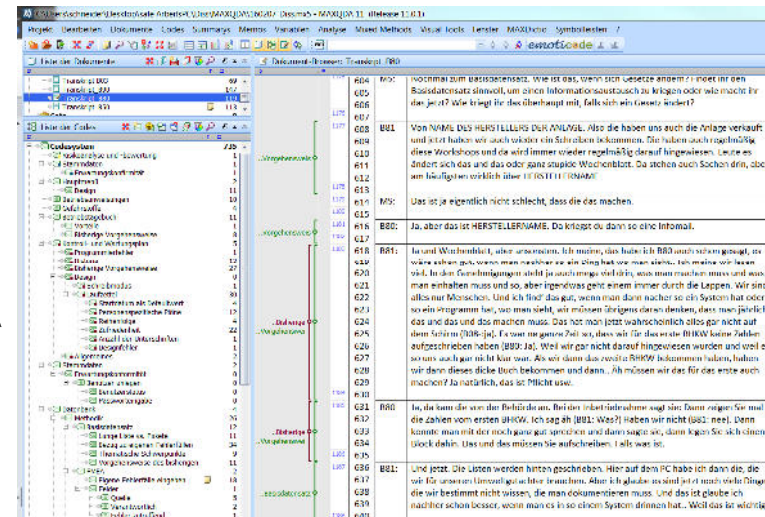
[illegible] Interview B60.BT - Desmaß - MAXQDA 11 (Release 11.0.1)

Projekt Bearbeiten Dokumente Codes Summarys Memos Variablen Analyse Mixed Methods MAXMaps Visual Tools Fenster MAXDictio Symbolleisten ?

emoticode

Liste der Dokumente

Dokument-Browser: Transkript B80

Liste der Codes

Codesystem

604 M9: Nochmal zum Basisdatensatz. Wie ist das, wenn sich Gesetze ändern? Findet ihr den
605 Basisdatensatz sinnvoll, um einen Informationsaustausch zu kriegen oder wie macht ihr
606 das jetzt? Wie kriegt ihr das überhaupt mit, falls sich ein Gesetz ändert?
607

608 B81: Von NAME DES HERSTELLERS DER ANLAGE. Also die haben uns auch die Anlage verkauft
609 und jetzt haben wir auch wieder ein Schreiben bekommen. Die haben auch regelmäßig
610 diese Workshops und da wird immer wieder regelmäßig darauf hingewiesen. Leute es
611 ändert sich das und das oder ganz stupide Wochenblatt. Da stehen auch Sachen drin, aber
612 am häufigsten wirklich über HERSTELLERNAME.
613

614 M9: Das ist ja eigentlich nicht schlecht, dass die das machen.
615

616 B80: Ja, aber das ist HERSTELLERNAME. Da kriegst du dann so eine Infomail.
617

618 B81: Ja und Wochenblatt, aber ansonsten. Ich meine, das habe ich B80 auch schon gesagt, es
619 wäre schon gut, wenn man nachher so ein Ring hat wo man sieht. Ich meine wir lesen
620 viel. In den Genehmigungen steht ja auch immer viel drin, was man machen muss und was
621 man einhalten muss und so, aber irgendwas geht einem immer durch die Lappen. Wir sind
622 alles nur Menschen. Und ich find' das gut, wenn man dann nachher so ein System hat oder
623 so ein Programm hat, wo man sieht, wir müssen übrigens daran denken, dass man jährlich
624 das und das und das machen muss. Das hat man jetzt wahrscheinlich alles gar nicht auf
625 dem Schirm [B80: Ja]. Es war ne ganze Zeit so, dass wir für das erste BHKW keine Zahlen
626 aufgeschrieben haben [B80: Ja]. Weil wir gar nicht darauf hingewiesen wurden und weil es
627 so uns auch gar nicht klar war. Als wir dann das zweite BHKW bekommen haben, haben
628 wir dann dieses dicke Buch bekommen und dann.. Äh müssen wir das für das erste auch
629 machen? Ja natürlich, das ist Pflicht usw.
630

631 B80: Ja, bei dem die von der Behörde um. Bei der Inbetriebnahme sagt sie: Dann zeigen Sie mal
632 die Zahlen vom ersten BHKW. Ich sag ah [B81: Was?] Haben wir nicht [B81: nee]. Dann
633 konnte man mit der noch ganz gut sprechen und dann sagte sie, dann legen Sie sich einen
634 Block dahin. Und das die müssen Sie aufschreiben. Falls was ist.
635

636 B81: Und jetzt. Die Listen werden hinten geschrieben. Hier auf dem PC habe ich dann die, die
637 wir für unseren Umweltgutachter brauchen. Aber ich glaube es sind jetzt noch viele Dinge
638 die wir bestimmt nicht wissen, die man dokumentieren muss. Und das ist glaube ich
639 nachher schon besser, wenn man es in so einem System drinnen hat.. Weil das ist wichtig